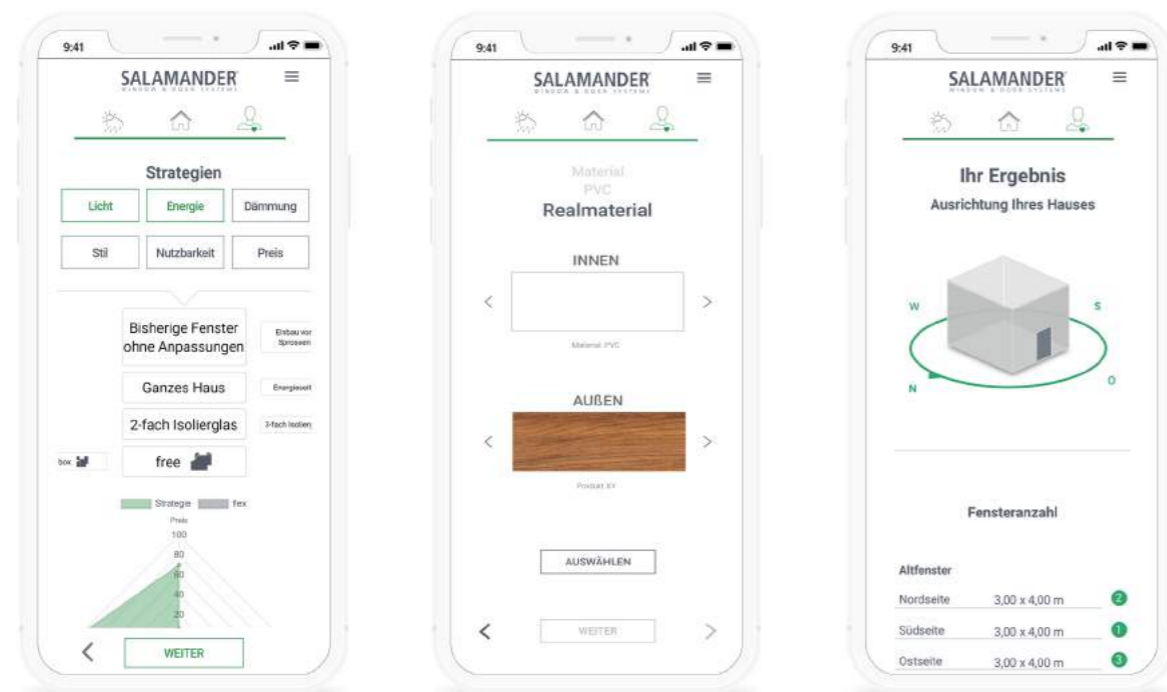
9:41

SALAMANDER
WINDOW & DOOR SYSTEMS

Strategien

Licht Energie Dämmung

Stil Nutzbarkeit Preis

Bisherige Fenster ohne Anpassungen

Einbau von Sprossen

Ganzes Haus

Energieseit

2-fach Isolierglas

2-fach Isolier

box

free

Strategie fex

Preis
100
80
60
40
20

<

WEITER

9:41

SALAMANDER
WINDOW & DOOR SYSTEMS

Material
PVC
Realmaterial

INNEN

<

>

Material: PVC

AUßEN

<

>

Produkt XY

AUSWÄHLEN

<

WEITER

>

9:41

SALAMANDER
WINDOW & DOOR SYSTEMS

Ihr Ergebnis
Ausrichtung Ihres Hauses

W
S
N
O

Fensteranzahl

Altfenster

| | | |
|---|---|---|
| Nordseite | 3,00 x 4,00 m | 2 |
| Südseite | 3,00 x 4,00 m | 1 |
| Ostseite | 3,00 x 4,00 m | 3 |